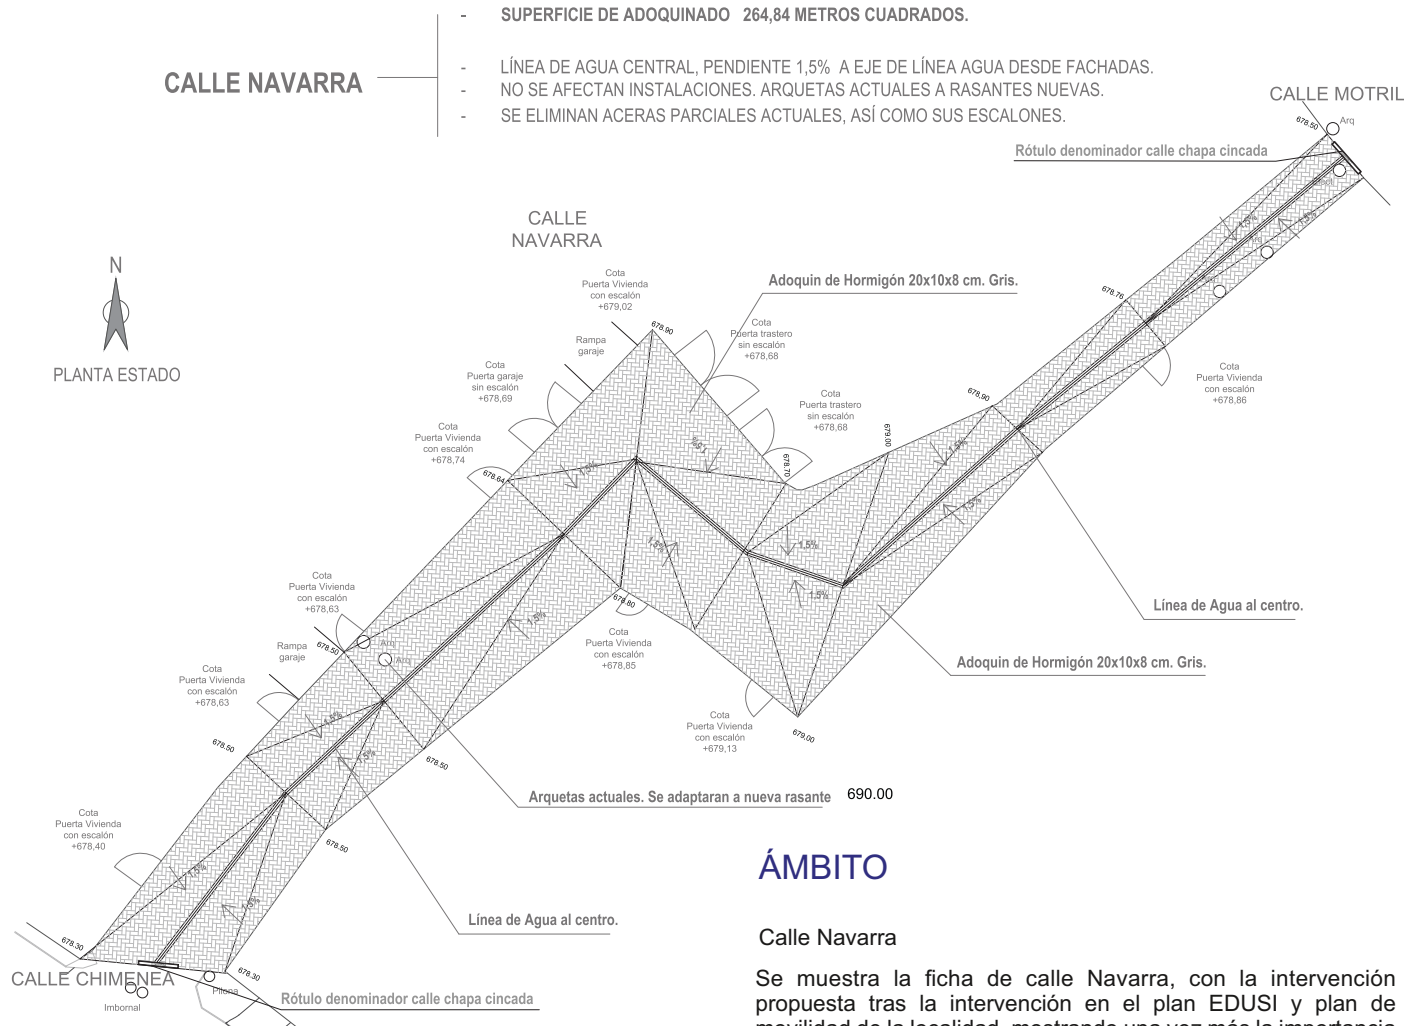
CALLE NAVARRA

- SUPERFICIE DE ADOQUINADO 264,84 METROS CUADRADOS.

- LÍNEA DE AGUA CENTRAL, PENDIENTE 1,5% A EJE DE LÍNEA AGUA DESDE FACHADAS.
- NO SE AFECTAN INSTALACIONES. ARQUETAS ACTUALES A RASANTES NUEVAS.
- SE ELIMINAN ACERAS PARCIALES ACTUALES, ASÍ COMO SUS ESCALONES.

CALLE MOTRIL

678,50 Arq

Rótulo denominador calle chapa cincada

CALLE NAVARRA

N

PLANTA ESTADO

Cota Puerta Vivienda con escalón +679,02

678,90

Adoquin de Hormigón 20x10x8 cm. Gris.

Rampa garaje

Cota Puerta trastero sin escalón +678,68

678,70

Cota Puerta garaje sin escalón +678,69

Cota Puerta trastero sin escalón +678,68

679,00

678,90

Cota Puerta Vivienda con escalón +678,86

Cota Puerta Vivienda con escalón +678,74

678,64

1,5%

1,5%

1,5%

1,5%

1,5%

Línea de Agua al centro.

Cota Puerta Vivienda con escalón +678,63

Rampa garaje

678,50

Arq

Arq

678,80

Cota Puerta Vivienda con escalón +678,85

Adoquin de Hormigón 20x10x8 cm. Gris.

Cota Puerta Vivienda con escalón +678,63

678,50

Cota Puerta Vivienda con escalón +679,13

679,00

678,50

Arquetas actuales. Se adaptaran a nueva rasante 690.00

678,50

Cota Puerta Vivienda con escalón +678,40

ÁMBITO

Línea de Agua al centro.

678,30

CALLE CHIMENEA

678,30

Pilona

Imbornal

Rótulo denominador calle chapa cincada

Calle Navarra

Se muestra la ficha de calle Navarra, con la intervención propuesta tras la intervención en el plan EDUSI y plan de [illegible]